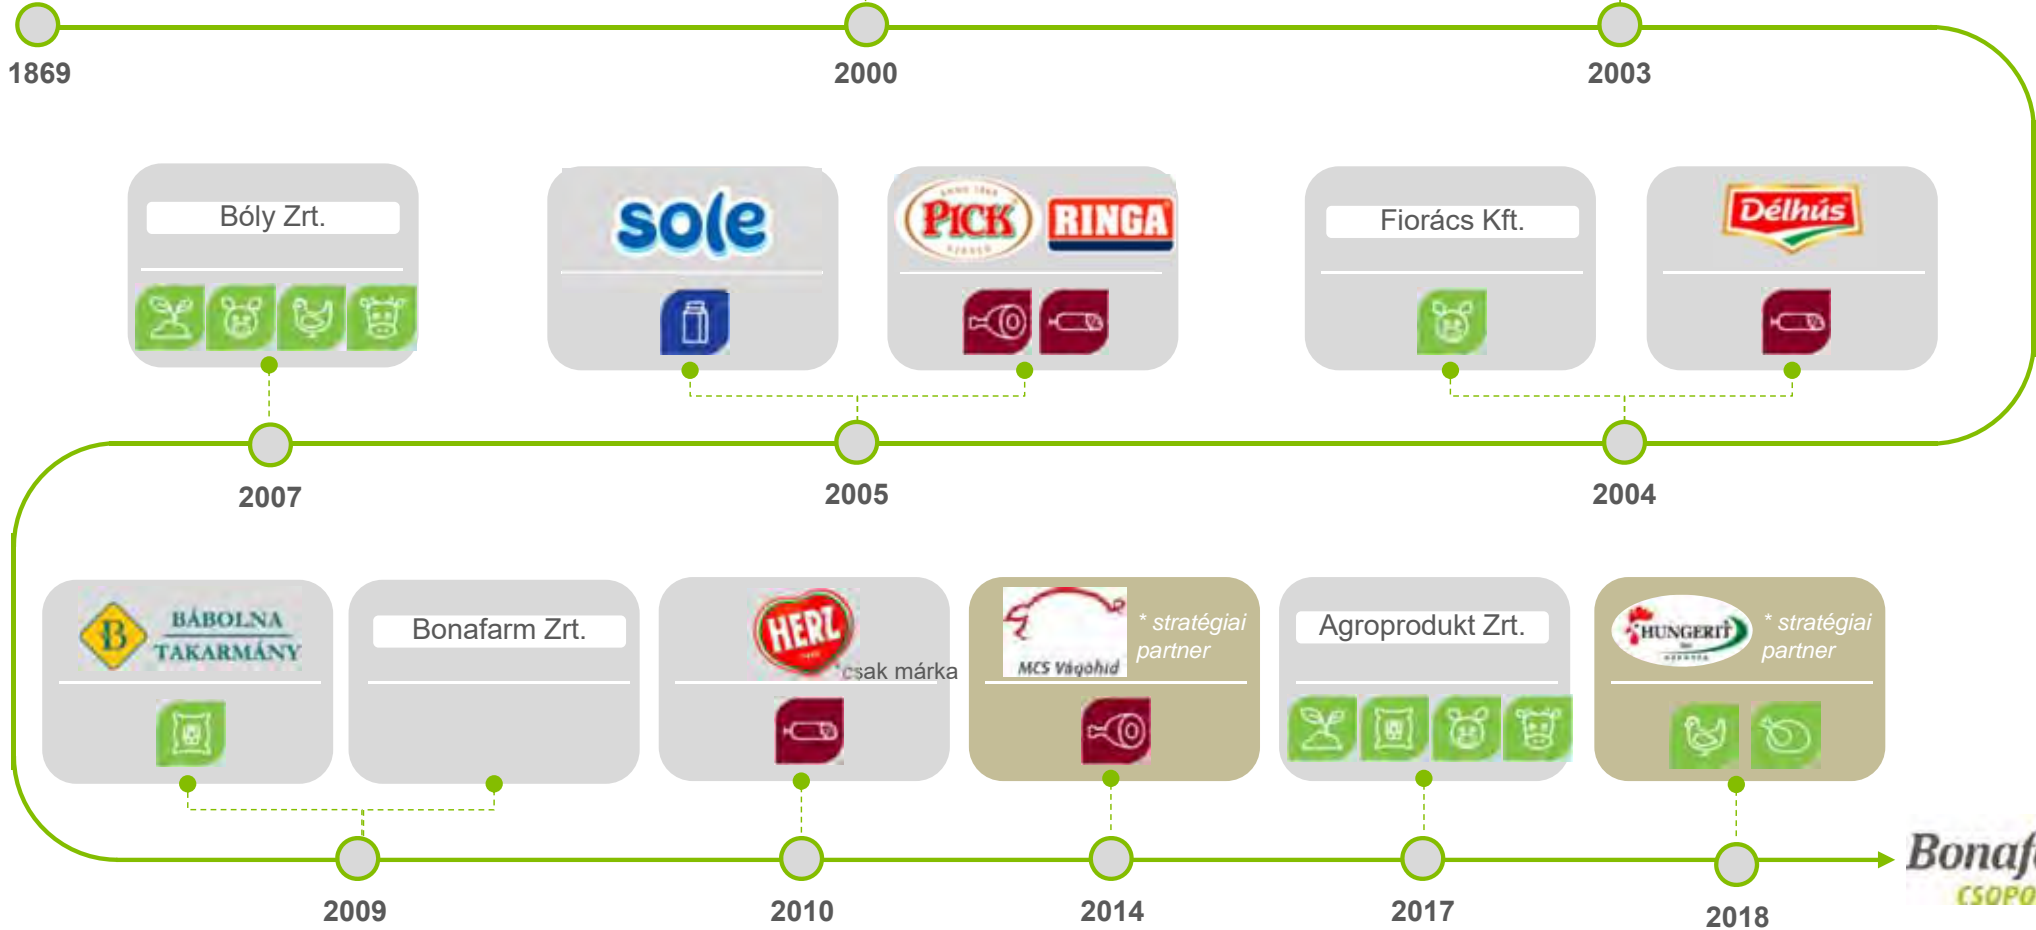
1869

2000

2003

Bóly Zrt.

sole

PICK RINGA

Fiorács Kft.

Délhús

2007

2005

2004

BÁBOLNA TAKARMÁNY

Bonafarm Zrt.

HERZ

*csak márka

MCS Vágóhíd

* stratégiai partner

Agroprodukt Zrt.

HUNGERIT

* stratégiai partner

2009

2010

2014

2017

2018

Bonaf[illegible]
CSOPO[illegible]